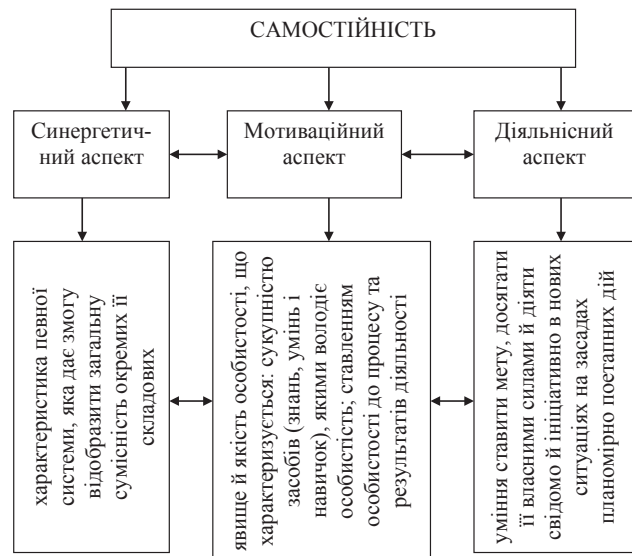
САМОСТІЙНІСТЬ

Синергетичний аспект

Мотиваційний аспект

Діяльнісний аспект

характеристика певної системи, яка дає змогу відобразити загальну сумісність окремих її складових

явище й якість особистості, що характеризується: сукупністю засобів (знань, умінь і навичок), якими володіє особистість; ставленням особистості до процесу та результатів діяльності

уміння ставити мету, досягати її власними силами й діяти свідомо й ініціативно в нових ситуаціях на засадах планомірно поетапних дій